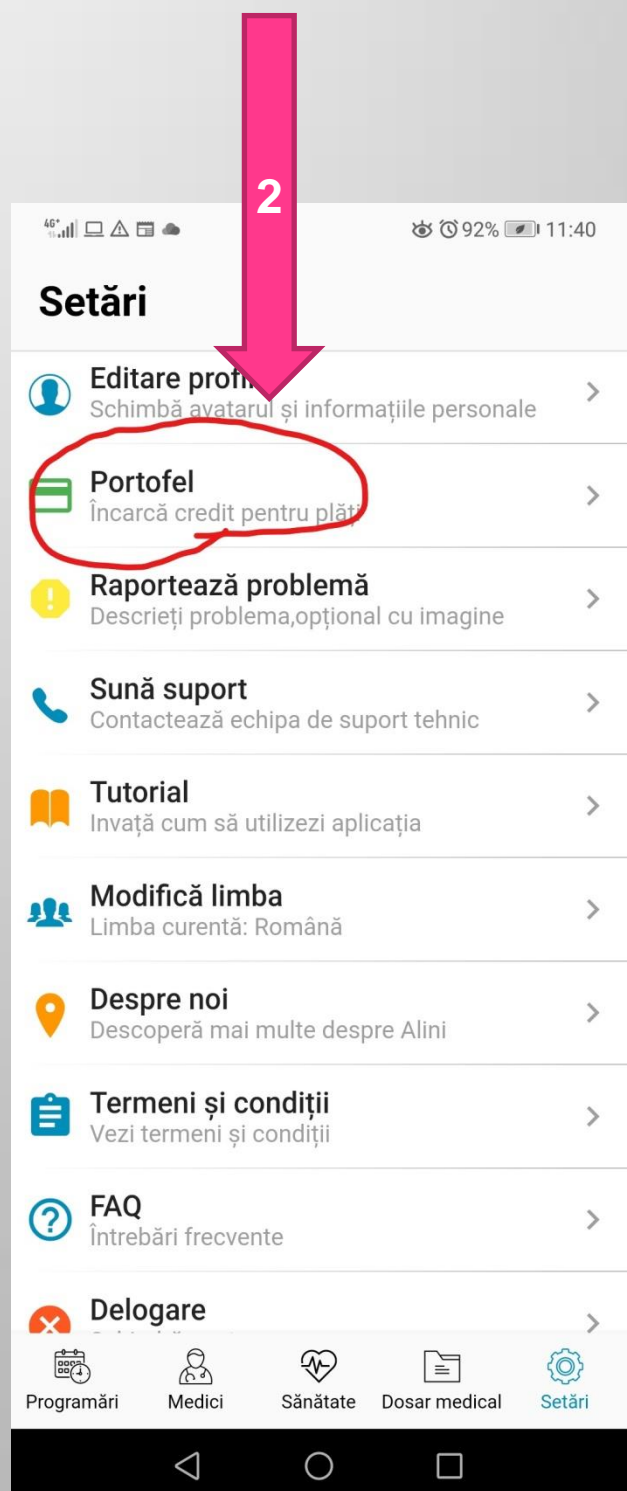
2

4G 92% 11:40

Setări

Editare profi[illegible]
Schimbă avatarul și informațiile personale

Portofel
Încarcă credit pentru plăți

Raportează problemă
Descrieți problema,opțional cu imagine

Sună suport
Contactează echipa de suport tehnic

Tutorial
Invață cum să utilizezi aplicația

Modifică limba
Limba curentă: Română

Despre noi
Descoperă mai multe despre Alini

Termeni și condiții
Vezi termeni și condiții

FAQ
Întrebări frecvente

Delogare
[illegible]

Programări
Medici
Sănătate
Dosar medical
Setări